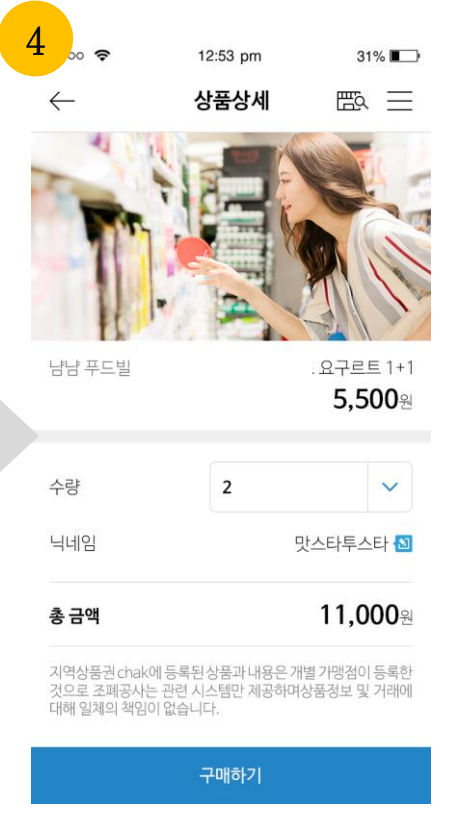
4

12:53 pm

31%

상품상세

냠냠 푸드빌

요구르트 1+1

5,500원

수량

2

닉네임

맛스타투스타

총 금액

11,000원

지역상품권 chak에 등록된 상품과 내용은 개별 가맹점이 등록한 것으로 조폐공사는 관련 시스템만 제공하며상품정보 및 거래에 대해 일체의 책임이 없습니다.

구매하기